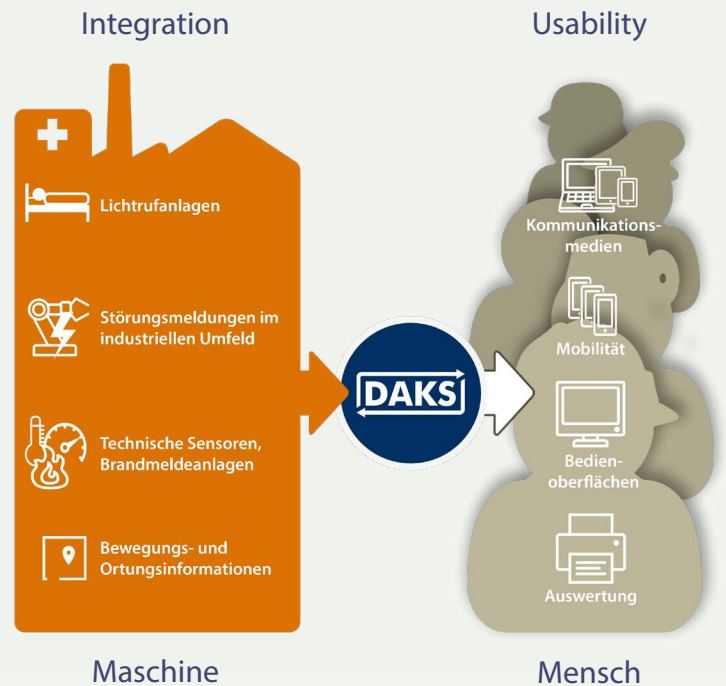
Integration

Usability

Lichtrufanlagen

Störungsmeldungen im industriellen Umfeld

Technische Sensoren, Brandmeldeanlagen

Bewegungs- und Ortungsinformationen

DAKS

Kommunikationsmedien

Mobilität

Bedienoberflächen

Auswertung

Maschine

Mensch